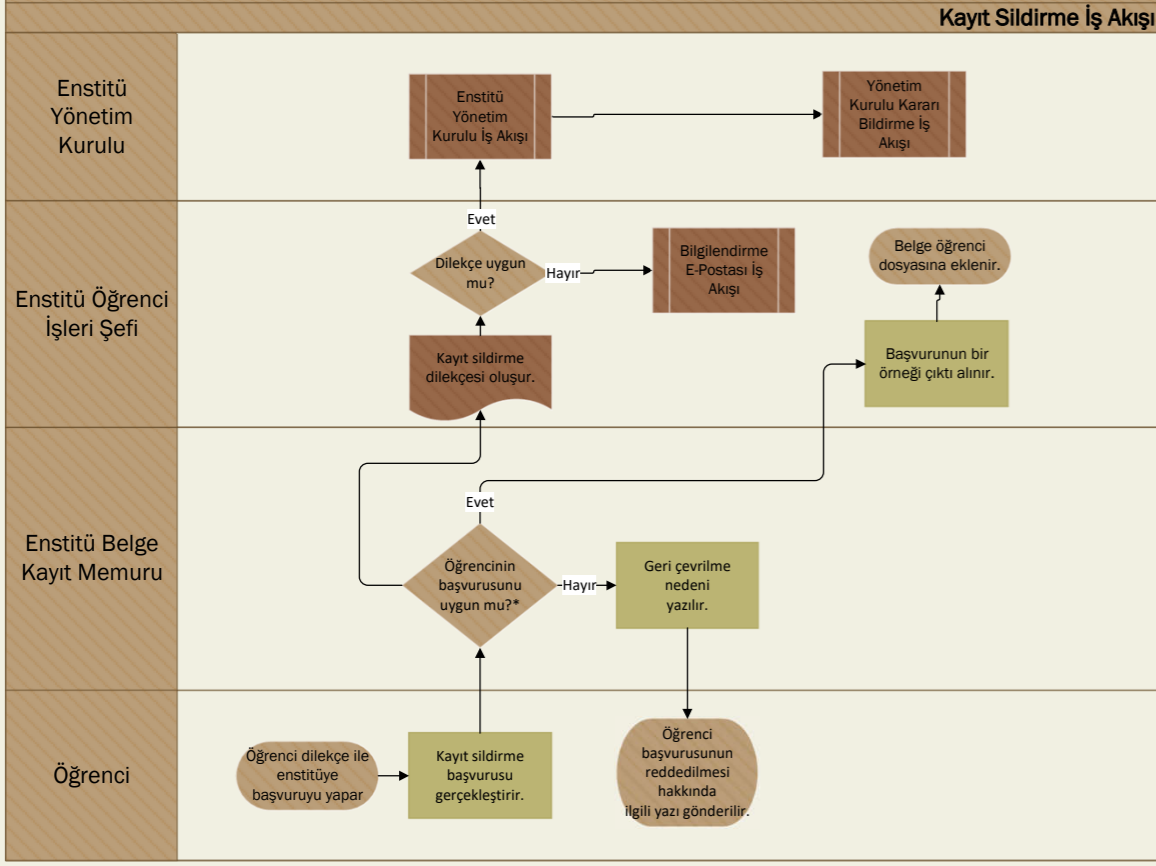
Kayıt Sildirme İş Akışı

Enstitü Yönetim Kurulu

Enstitü Yönetim Kurulu İş Akışı

Yönetim Kurulu Kararı Bildirme İş Akışı

Enstitü Öğrenci İşleri Şefi

Evet

Dilekçe uygun mu?

Hayır

Bilgilendirme E-Postası İş Akışı

Belge öğrenci dosyasına eklenir.

Kayıt sildirme dilekçesi oluşur.

Başvurunun bir örneği çıktı alınır.

Enstitü Belge Kayıt Memuru

Evet

Öğrencinin başvurusunu uygun mu?*

Hayır

Geri çevrilme nedeni yazılır.

Öğrenci

Öğrenci dilekçe ile enstitüye başvuruyu yapar

Kayıt sildirme başvurusu gerçekleştirir.

Öğrenci başvurusunun reddedilmesi hakkında ilgili yazı gönderilir.